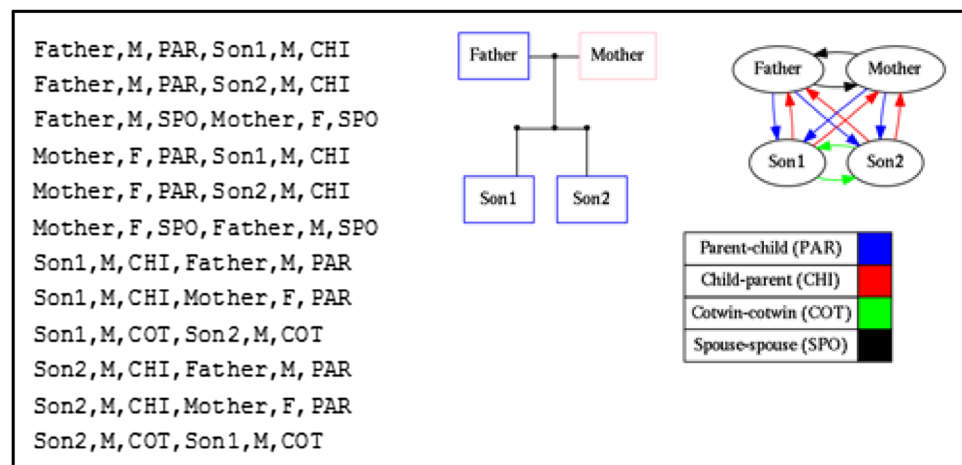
Father,M,PAR,Son1,M,CHI
Father,M,PAR,Son2,M,CHI
Father,M,SPO,Mother,F,SPO
Mother,F,PAR,Son1,M,CHI
Mother,F,PAR,Son2,M,CHI
Mother,F,SPO,Father,M,SPO
Son1,M,CHI,Father,M,PAR
Son1,M,CHI,Mother,F,PAR
Son1,M,COT,Son2,M,COT
Son2,M,CHI,Father,M,PAR
Son2,M,CHI,Mother,F,PAR
Son2,M,COT,Son1,M,COT

Father
Mother
Son1
Son2

Father
Mother
Son1
Son2

| Parent-child (PAR) | |
|---|---|
| Child-parent (CHI) | |
| Cotwin-cotwin (COT) | |
| Spouse-spouse (SPO) | |